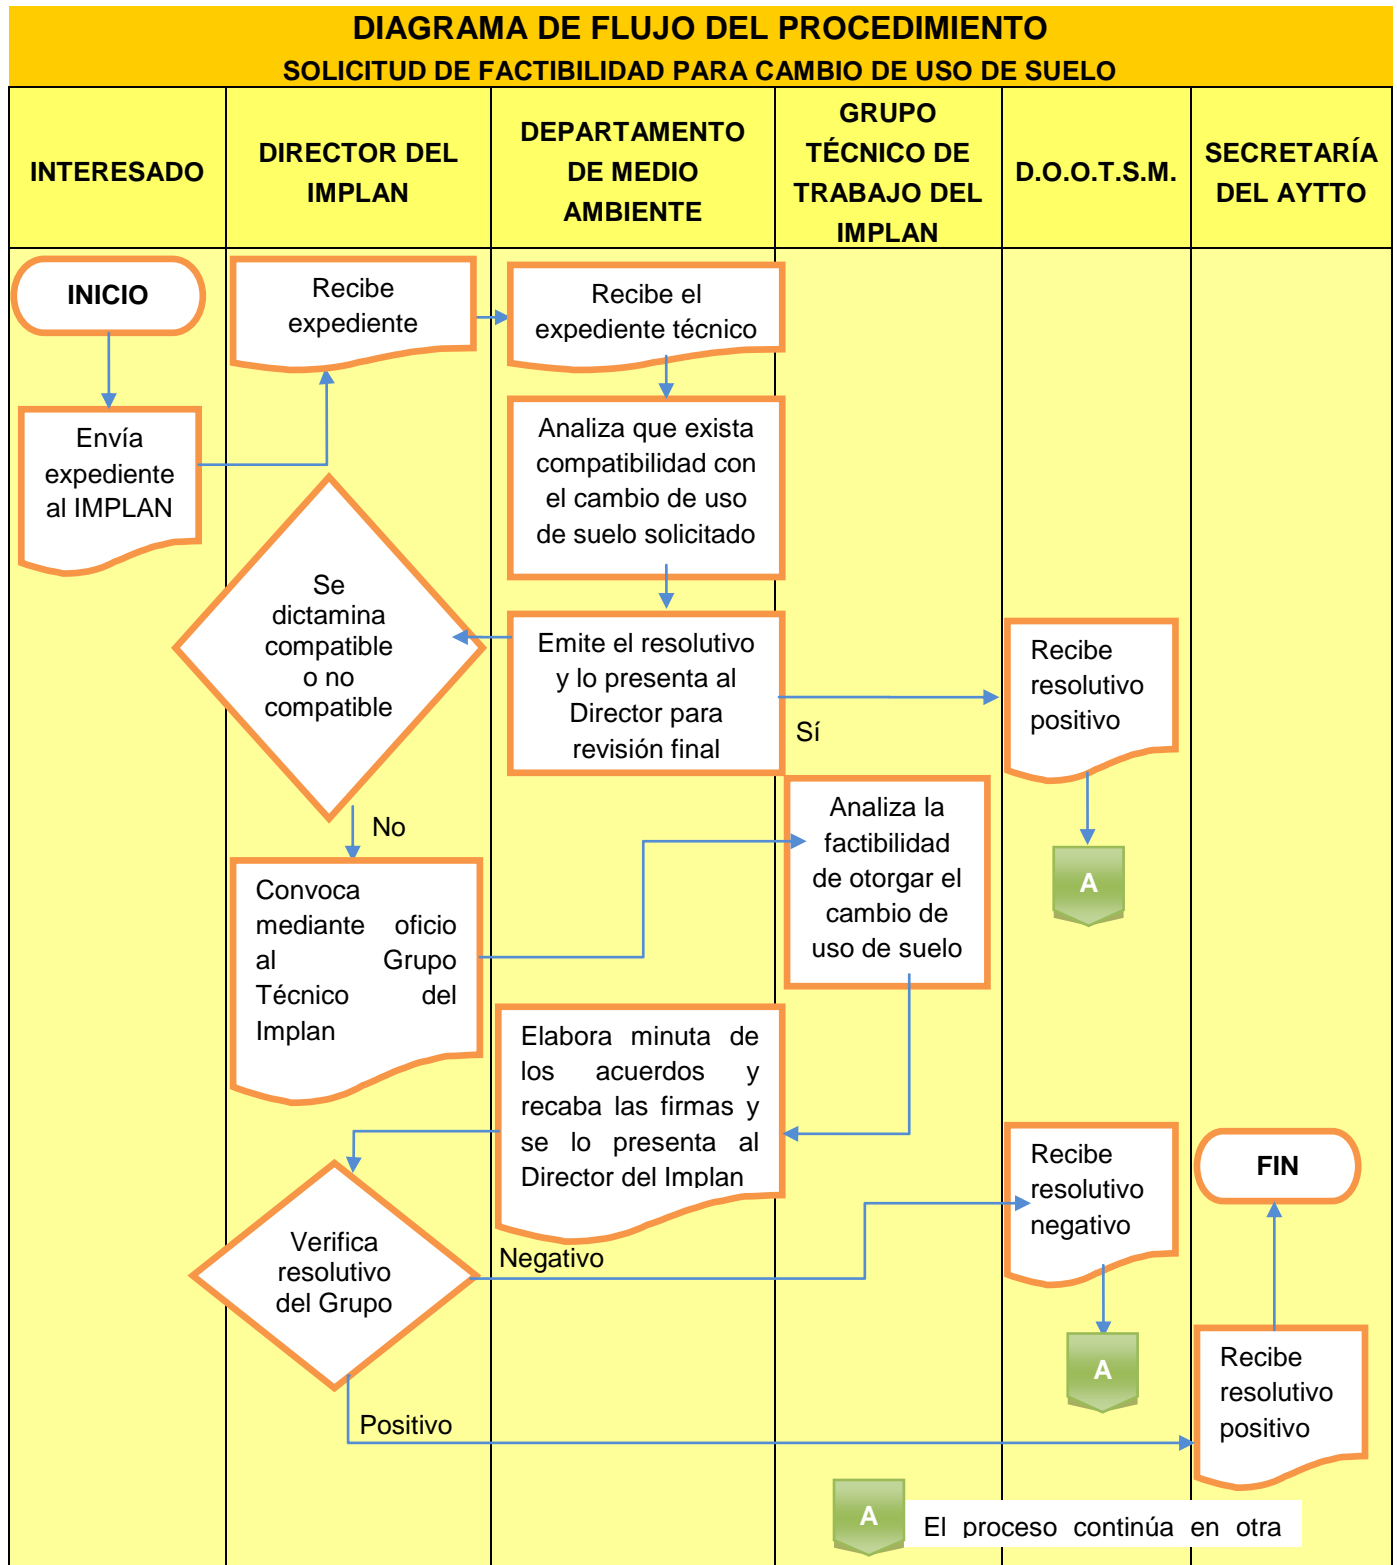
DIAGRAMA DE FLUJO DEL PROCEDIMIENTO
SOLICITUD DE FACTIBILIDAD PARA CAMBIO DE USO DE SUELO

| INTERESADO | DIRECTOR DEL IMPLAN | DEPARTAMENTO DE MEDIO AMBIENTE | GRUPO TÉCNICO DE TRABAJO DEL IMPLAN | D.O.O.T.S.M. | SECRETARÍA DEL AYTTO |
|---|---|---|---|---|---|

INICIO

Envía expediente al IMPLAN

Recibe expediente

Recibe el expediente técnico

Analiza que exista compatibilidad con el cambio de uso de suelo solicitado

Emite el resolutivo y lo presenta al Director para revisión final

Se dictamina compatible o no compatible

Sí

Recibe resolutivo positivo

A

No

Convoca mediante oficio al Grupo Técnico del Implan

Analiza la factibilidad de otorgar el cambio de uso de suelo

Elabora minuta de los acuerdos y recaba las firmas y se lo presenta al Director del Implan

Verifica resolutivo del Grupo

Negativo

Recibe resolutivo negativo

A

FIN

Positivo

Recibe resolutivo positivo

A El proceso continúa en otra